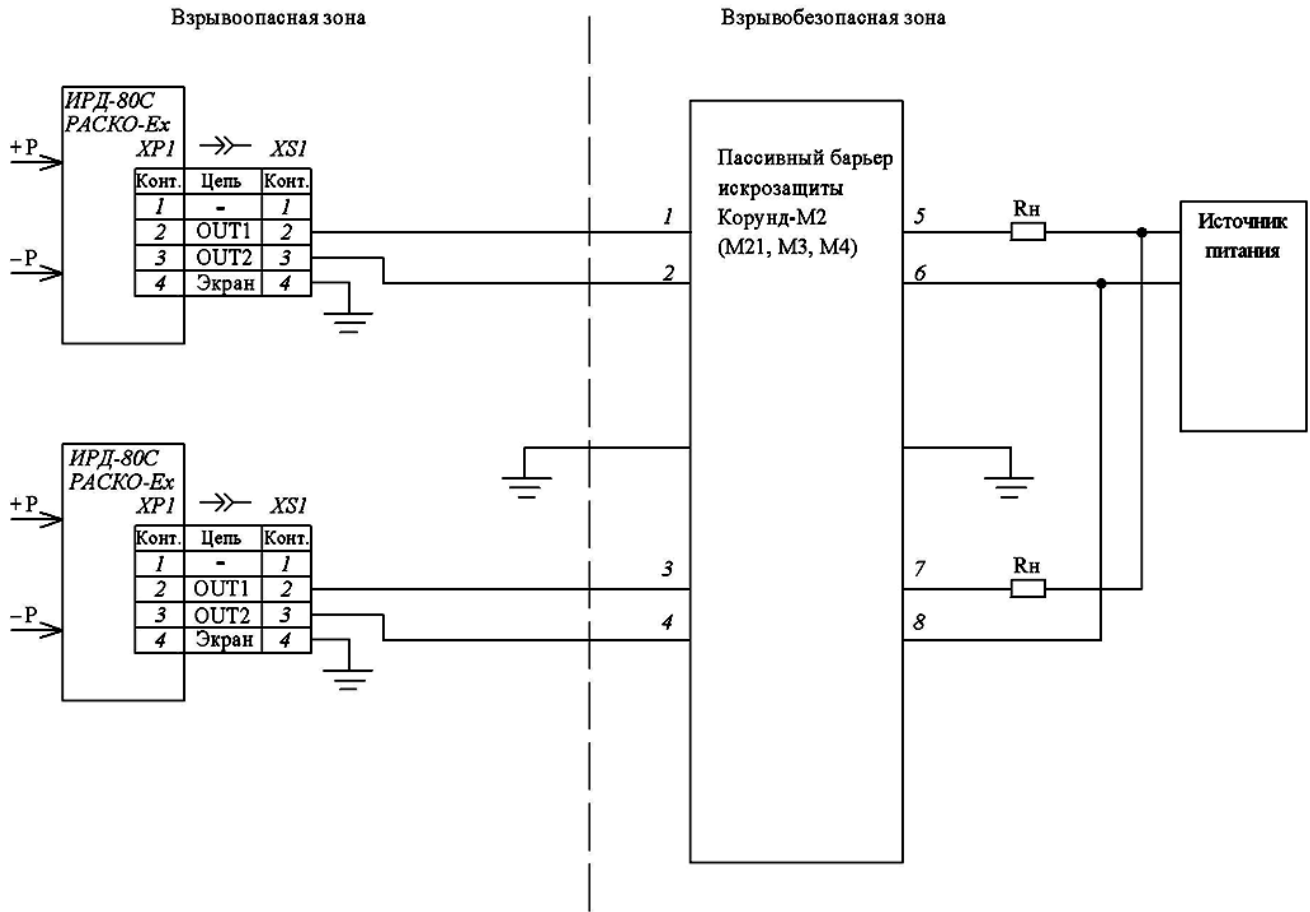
Взрывоопасная зона

Взрывобезопасная зона

ИРД-80С
РАСКО-Ex
XP1 XS1

+P

–P

| Конт. | Цепь | Конт. |
|---|---|---|
| 1 | - | 1 |
| 2 | OUT1 | 2 |
| 3 | OUT2 | 3 |
| 4 | Экран | 4 |

Пассивный барьер искрозащиты Корунд-М2 (М21, М3, М4)

1
2
5
6
Rн

Источник питания

ИРД-80С
РАСКО-Ex
XP1 XS1

+P

–P

| Конт. | Цепь | Конт. |
|---|---|---|
| 1 | - | 1 |
| 2 | OUT1 | 2 |
| 3 | OUT2 | 3 |
| 4 | Экран | 4 |

3
4
7
8
Rн